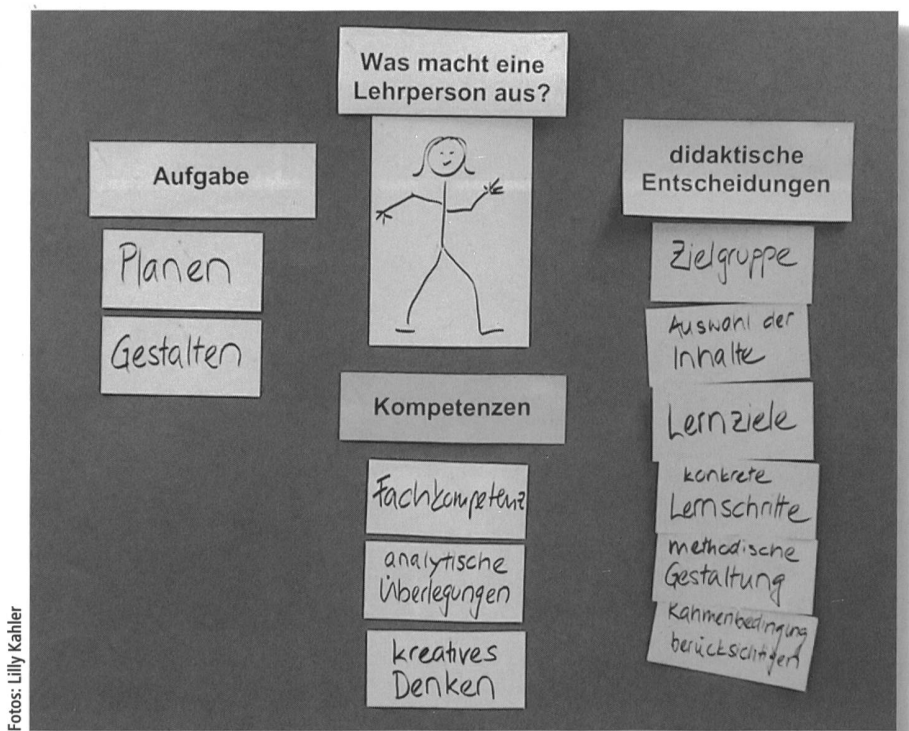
Was macht eine Lehrperson aus?

Aufgabe

Planen

Gestalten

Kompetenzen

Fachkompetenz

analytische Überlegungen

kreatives Denken

didaktische Entscheidungen

Zielgruppe

Auswahl der Inhalte

Lernziele

konkrete Lernschritte

methodische Gestaltung

Rahmenbedingung berücksichtigen

Fotos: Lilly Kahler